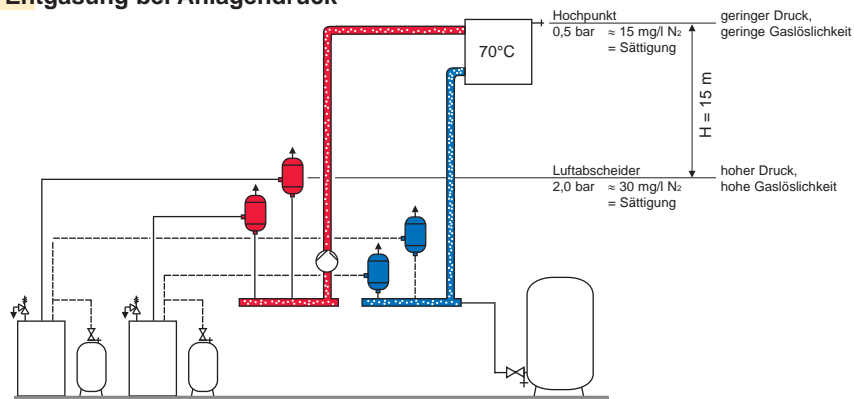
Entgasung bei Anlagendruck

70°C

Hochpunkt
0,5 bar ≈ 15 mg/l $N_2$
= Sättigung

geringer Druck,
geringe Gaslöslichkeit

H = 15 m

Luftabscheider
2,0 bar ≈ 30 mg/l $N_2$
= Sättigung

hoher Druck,
hohe Gaslöslichkeit